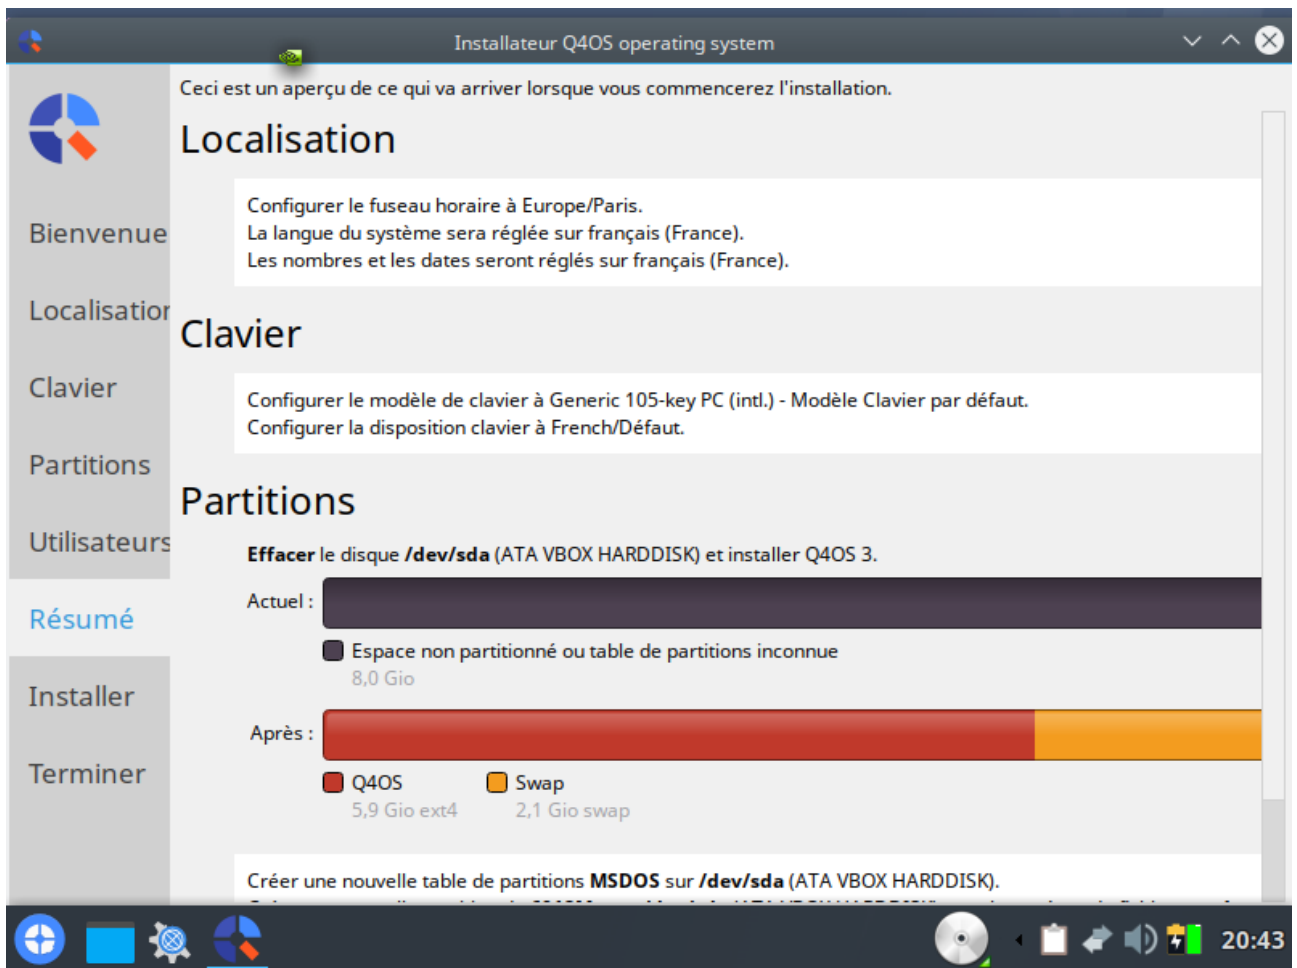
Installateur Q4OS operating system

Bienvenue

Localisatior

Clavier

Partitions

Utilisateurs

Résumé

Installer

Terminer

Ceci est un aperçu de ce qui va arriver lorsque vous commencerez l'installation.

Localisation

Configurer le fuseau horaire à Europe/Paris.
La langue du système sera réglée sur français (France).
Les nombres et les dates seront réglés sur français (France).

Clavier

Configurer le modèle de clavier à Generic 105-key PC (intl.) - Modèle Clavier par défaut.
Configurer la disposition clavier à French/Défaut.

Partitions

**Effacer** le disque **/dev/sda** (ATA VBOX HARDDISK) et installer Q4OS 3.

Actuel :

Espace non partitionné ou table de partitions inconnue
8,0 Gio

Après :

Q4OS
5,9 Gio ext4

Swap
2,1 Gio swap

Créer une nouvelle table de partitions **MSDOS** sur **/dev/sda** (ATA VBOX HARDDISK).
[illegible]

20:43